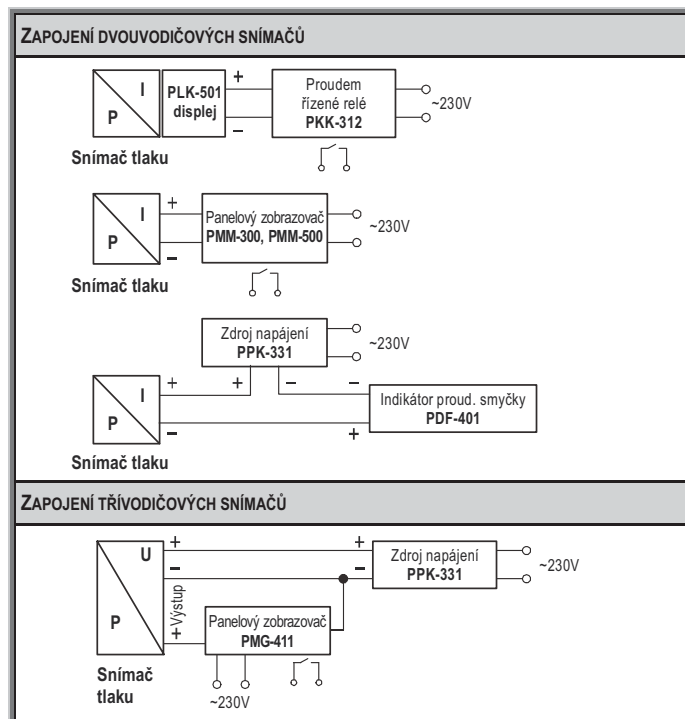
ZAPOJENÍ DVOUVODIČOVÝCH SNÍMAČŮ

I
P
PLK-501 displej
+
–
Proudem řízené relé PKK-312
~230V
Snímač tlaku

I
P
+
–
Panelový zobrazovač PMM-300, PMM-500
~230V
Snímač tlaku

Zdroj napájení PPK-331
~230V
I
P
+
+
–
–
–
+
Indikátor proud. smyčky PDF-401
Snímač tlaku

ZAPOJENÍ TŘÍVODIČOVÝCH SNÍMAČŮ

U
P
+
–
+
–
Zdroj napájení PPK-331
~230V
Výstup
+
Panelový zobrazovač PMG-411
~230V
Snímač tlaku